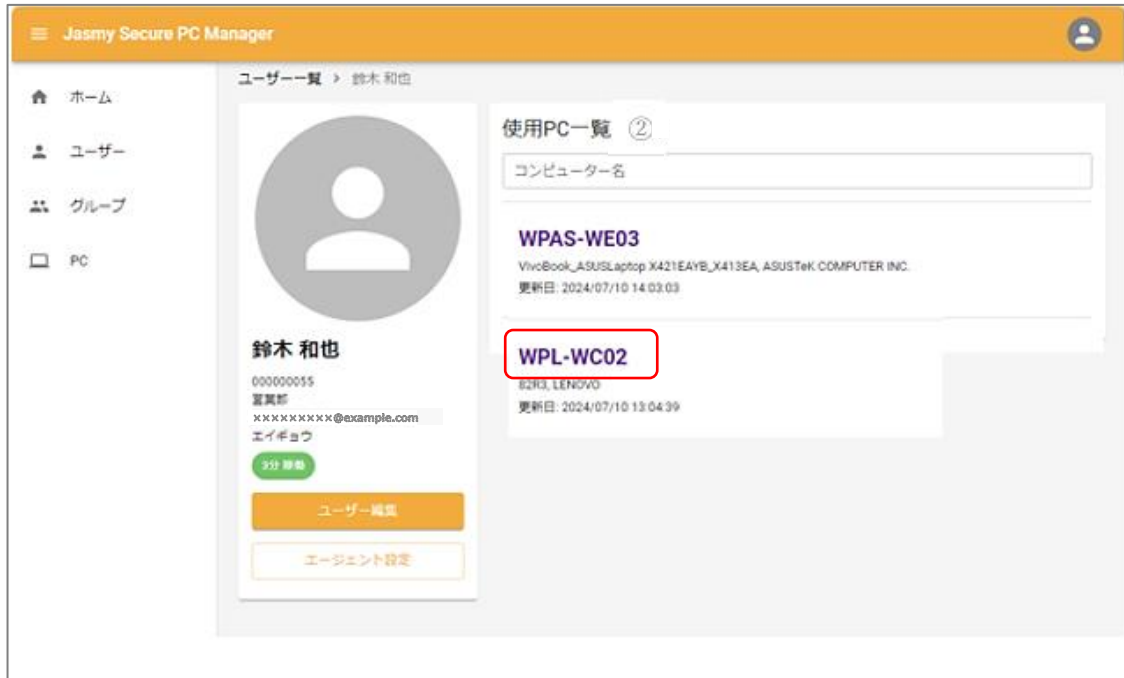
Jasmy Secure PC Manager

ホーム
ユーザー
グループ
PC

ユーザー一覧 > 鈴木 和也

鈴木 和也
000000055
営業部
×××××××××@example.com
エイギョウ
3分 稼働

ユーザー編集
エージェント設定

使用PC一覧 ②

コンピューター名

WPAS-WE03
VivoBook_ASUSLaptop X421EAYB_X413EA, ASUSTeK COMPUTER INC.
更新日: 2024/07/10 14:03:03

WPL-WC02
82R3, LENOVO
更新日: 2024/07/10 13:04:39